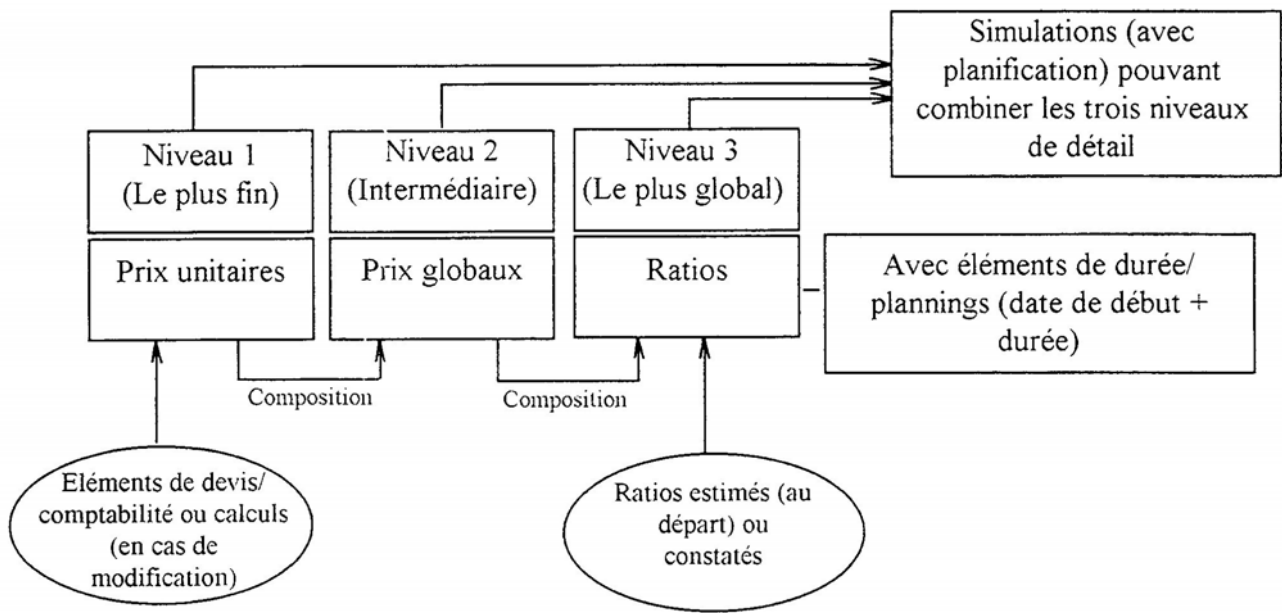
Simulations (avec planification) pouvant combiner les trois niveaux de détail

Niveau 1 (Le plus fin)

Niveau 2 (Intermédiaire)

Niveau 3 (Le plus global)

Prix unitaires

Prix globaux

Ratios

Avec éléments de durée/ plannings (date de début + durée)

Composition

Composition

Eléments de devis/ comptabilité ou calculs (en cas de modification)

Ratios estimés (au départ) ou constatés